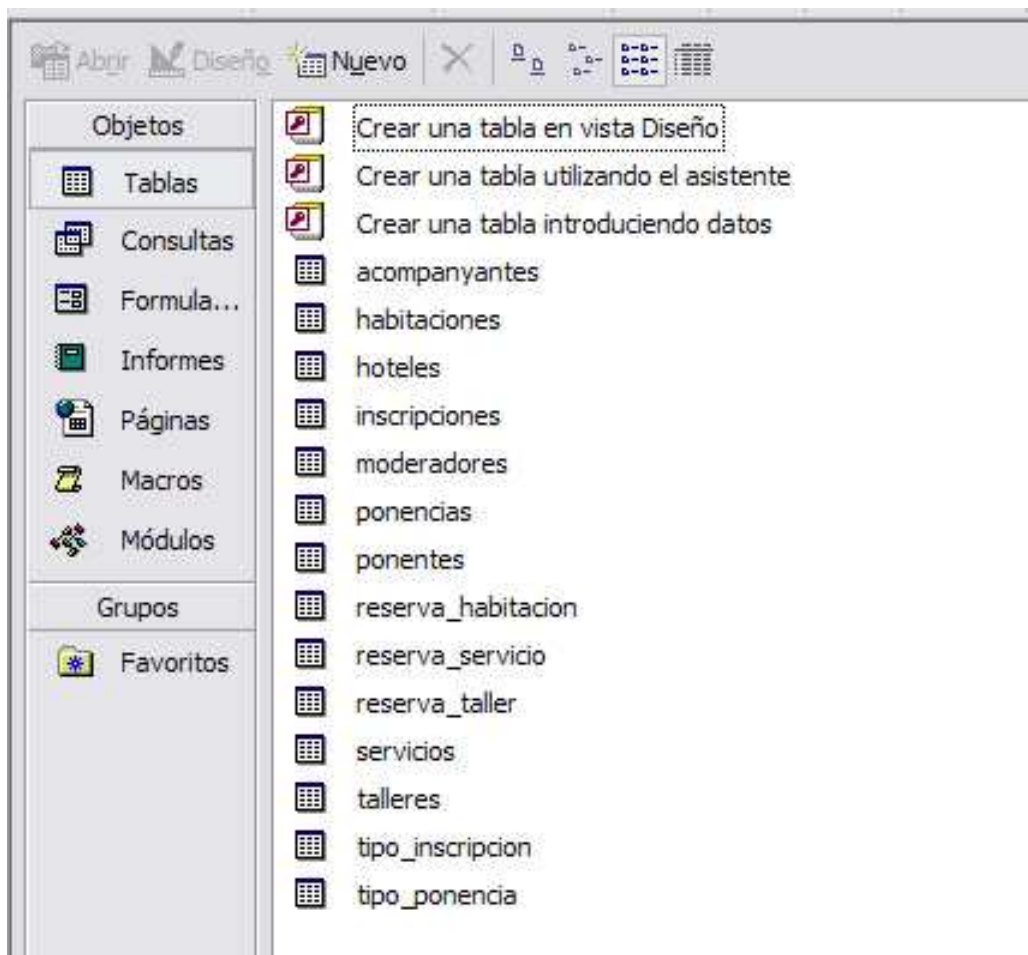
Abrir Diseño Nuevo

Objetos
Tablas
Consultas
Formula...
Informes
Páginas
Macros
Módulos
Grupos
Favoritos

Crear una tabla en vista Diseño
Crear una tabla utilizando el asistente
Crear una tabla introduciendo datos
acompanyantes
habitaciones
hoteles
inscripciones
moderadores
ponencias
ponentes
reserva_habitacion
reserva_servicio
reserva_taller
servicios
talleres
tipo_inscripcion
tipo_ponencia